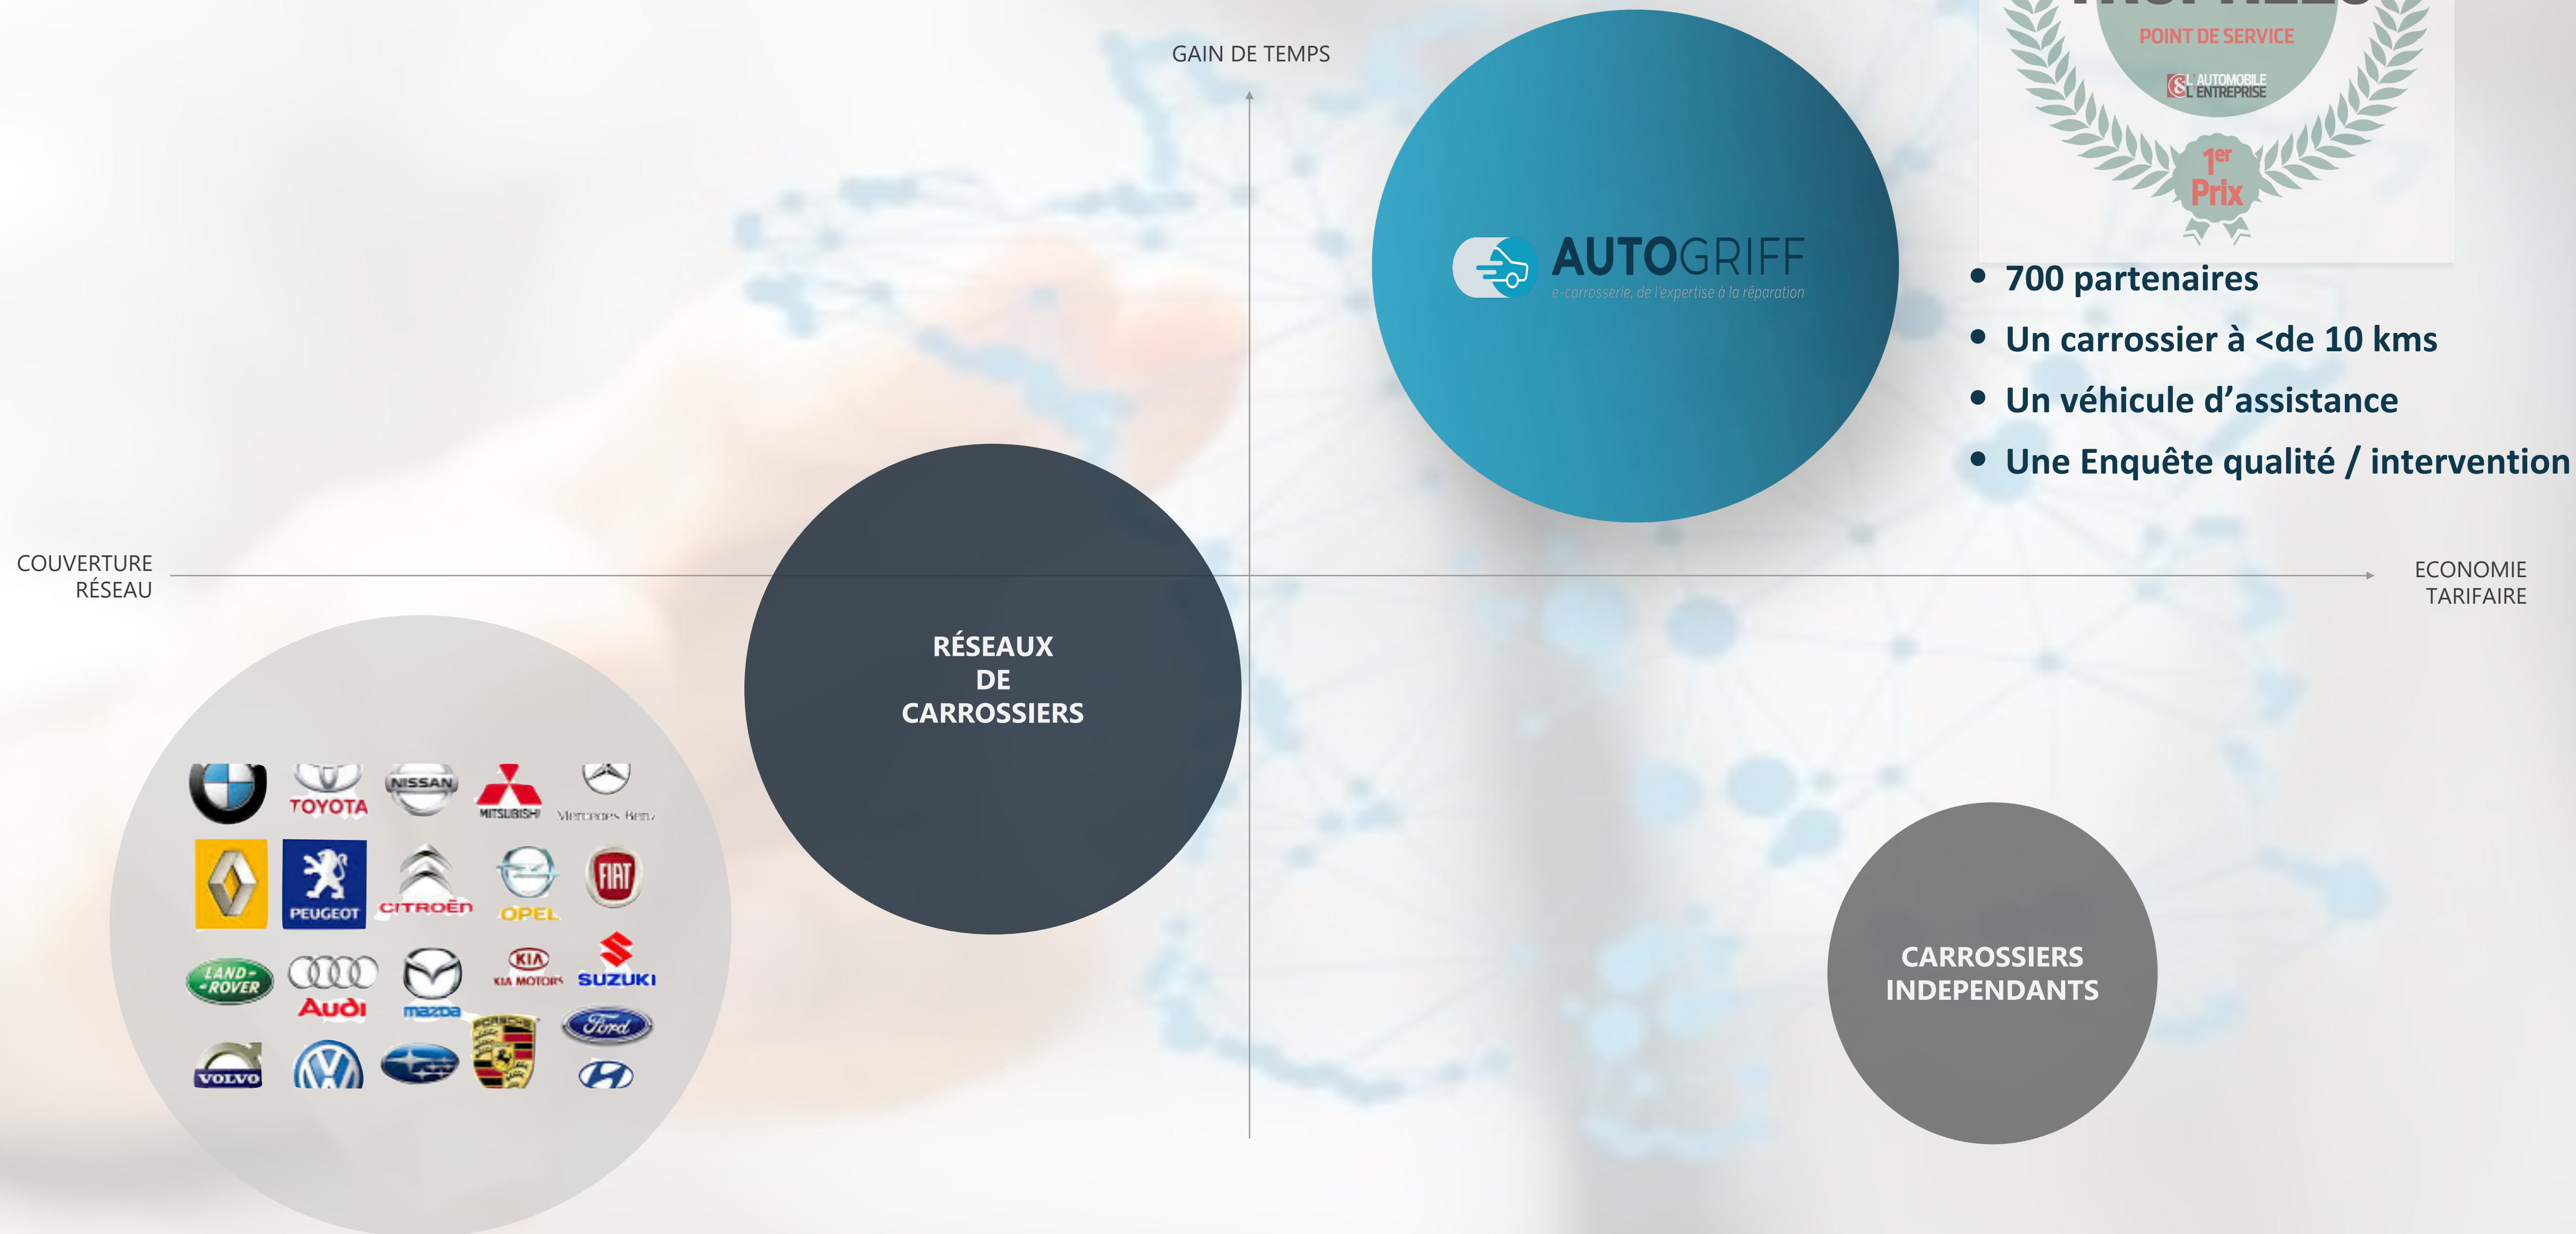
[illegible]
POINT DE SERVICE
L'AUTOMOBILE & L'ENTREPRISE
1er Prix

GAIN DE TEMPS

AUTOGRIFF
e-carrosserie, de l'expertise à la réparation

• 700 partenaires
• Un carrossier à <de 10 kms
• Un véhicule d'assistance
• Une Enquête qualité / intervention

COUVERTURE RÉSEAU

ECONOMIE TARIFAIRE

RÉSEAUX DE CARROSSIERS

TOYOTA NISSAN MITSUBISHI Mercedes-Benz
PEUGEOT CITROËN OPEL FIAT
LAND ROVER Audi mazda KIA MOTORS SUZUKI
Ford
VOLVO

CARROSSIERS INDEPENDANTS